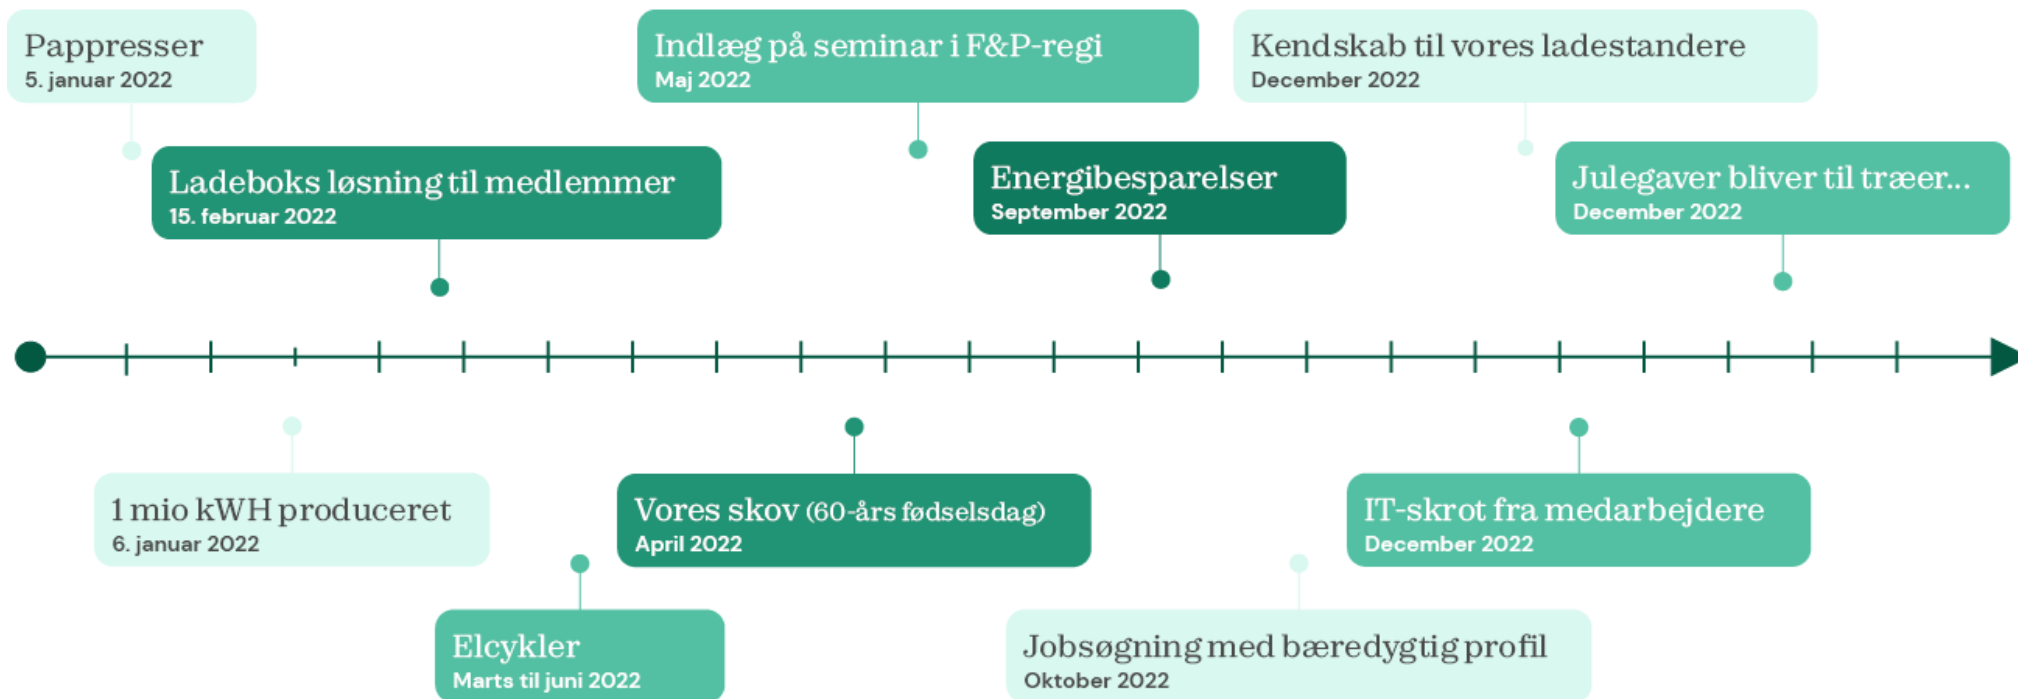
Pappresser
5. januar 2022

Ladeboks løsning til medlemmer
15. februar 2022

Indlæg på seminar i F&P-regi
Maj 2022

Energibesparelser
September 2022

Kendskab til vores ladestandere
December 2022

Julegaver bliver til træer...
December 2022

1 mio kWH produceret
6. januar 2022

Elcykler
Marts til juni 2022

Vores skov (60-års fødselsdag)
April 2022

Jobsøgning med bæredygtig profil
Oktober 2022

IT-skrot fra medarbejdere
December 2022